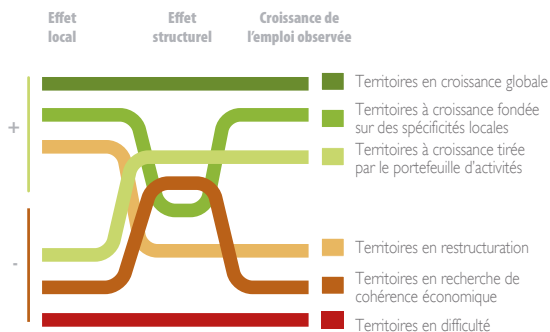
Effet local

Effet structurel

Croissance de l'emploi observée

+

-

Territoires en croissance globale

Territoires à croissance fondée sur des spécificités locales

Territoires à croissance tirée par le portefeuille d'activités

Territoires en restructuration

Territoires en recherche de cohérence économique

Territoires en difficulté